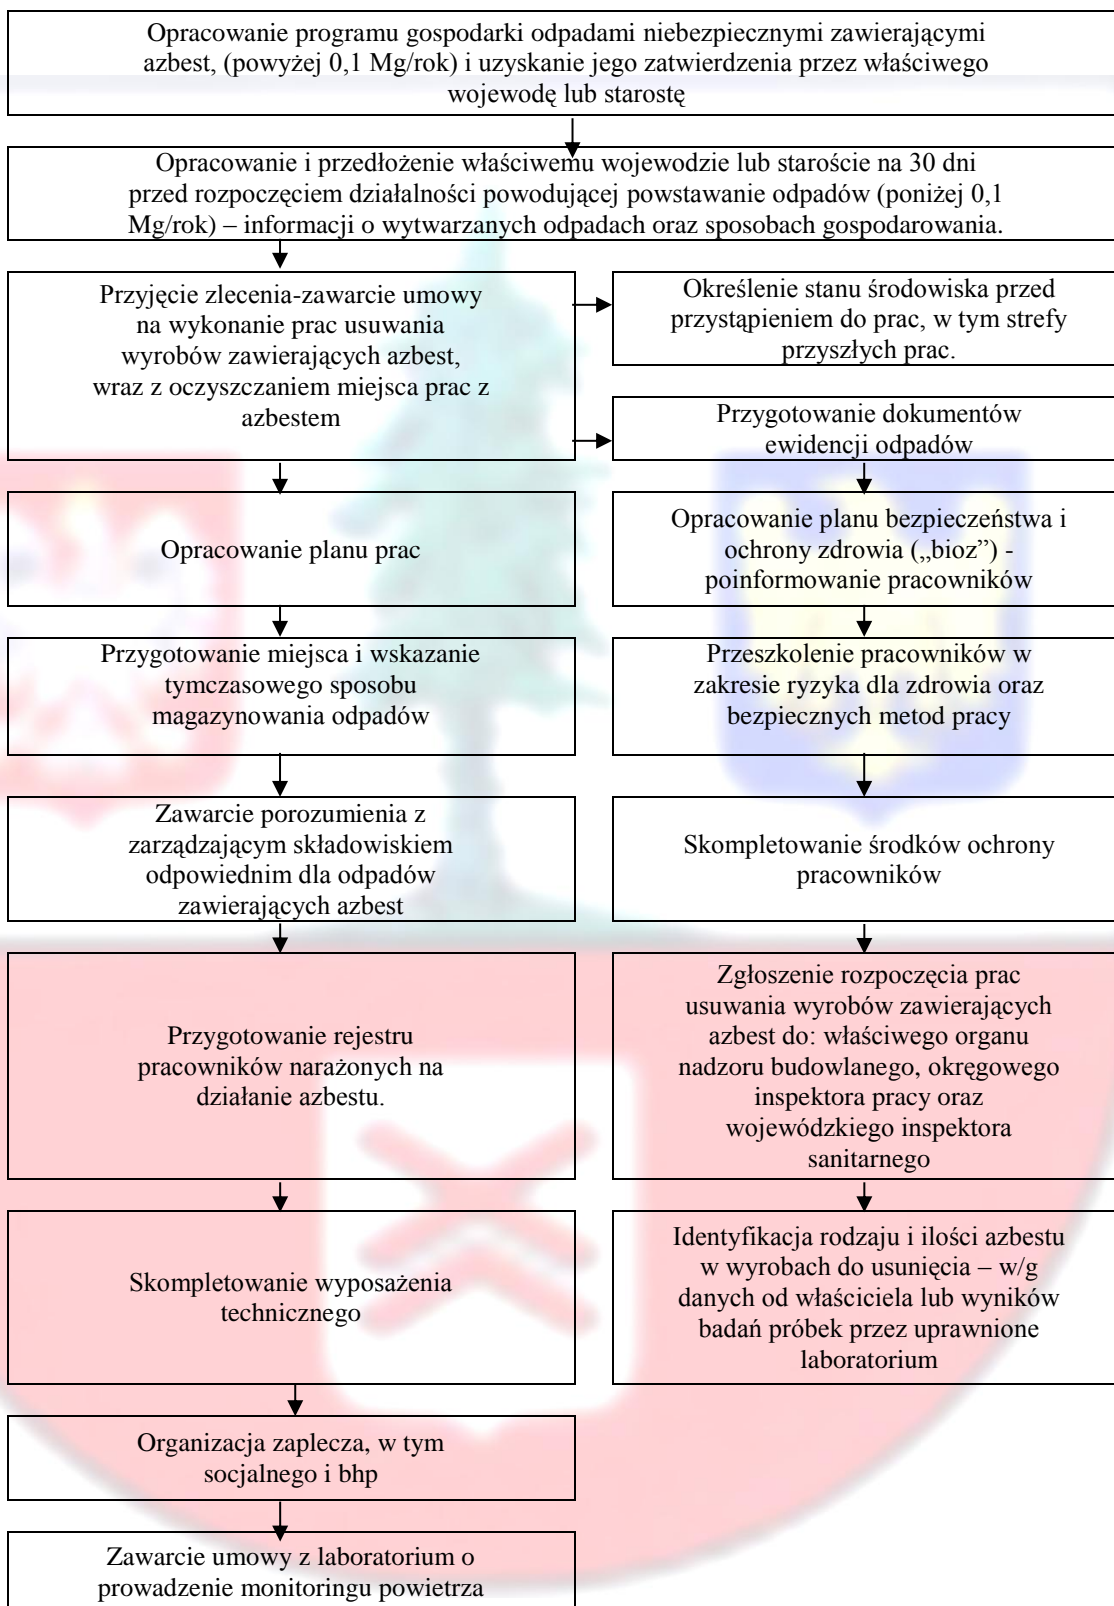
Opracowanie programu gospodarki odpadami niebezpiecznymi zawierającymi azbest, (powyżej 0,1 Mg/rok) i uzyskanie jego zatwierdzenia przez właściwego wojewodę lub starostę

Opracowanie i przedłożenie właściwemu wojewodzie lub staroście na 30 dni przed rozpoczęciem działalności powodującej powstawanie odpadów (poniżej 0,1 Mg/rok) – informacji o wytwarzanych odpadach oraz sposobach gospodarowania.

Przyjęcie zlecenia-zawarcie umowy na wykonanie prac usuwania wyrobów zawierających azbest, wraz z oczyszczaniem miejsca prac z azbestem

Określenie stanu środowiska przed przystąpieniem do prac, w tym strefy przyszłych prac.

Przygotowanie dokumentów ewidencji odpadów

Opracowanie planu prac

Opracowanie planu bezpieczeństwa i ochrony zdrowia („bioz") - poinformowanie pracowników

Przygotowanie miejsca i wskazanie tymczasowego sposobu magazynowania odpadów

Przeszkolenie pracowników w zakresie ryzyka dla zdrowia oraz bezpiecznych metod pracy

Zawarcie porozumienia z zarządzającym składowiskiem odpowiednim dla odpadów zawierających azbest

Skompletowanie środków ochrony pracowników

Przygotowanie rejestru pracowników narażonych na działanie azbestu.

Zgłoszenie rozpoczęcia prac usuwania wyrobów zawierających azbest do: właściwego organu nadzoru budowlanego, okręgowego inspektora pracy oraz wojewódzkiego inspektora sanitarnego

Skompletowanie wyposażenia technicznego

Identyfikacja rodzaju i ilości azbestu w wyrobach do usunięcia – w/g danych od właściciela lub wyników badań próbek przez uprawnione laboratorium

Organizacja zaplecza, w tym socjalnego i bhp

Zawarcie umowy z laboratorium o prowadzenie monitoringu powietrza